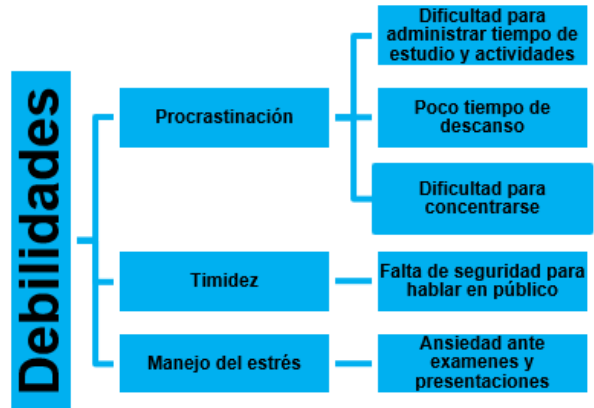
Debilidades

Procrastinación

Dificultad para administrar tiempo de estudio y actividades

Poco tiempo de descanso

Dificultad para concentrarse

Timidez

Falta de seguridad para hablar en público

Manejo del estrés

Ansiedad ante examenes y presentaciones